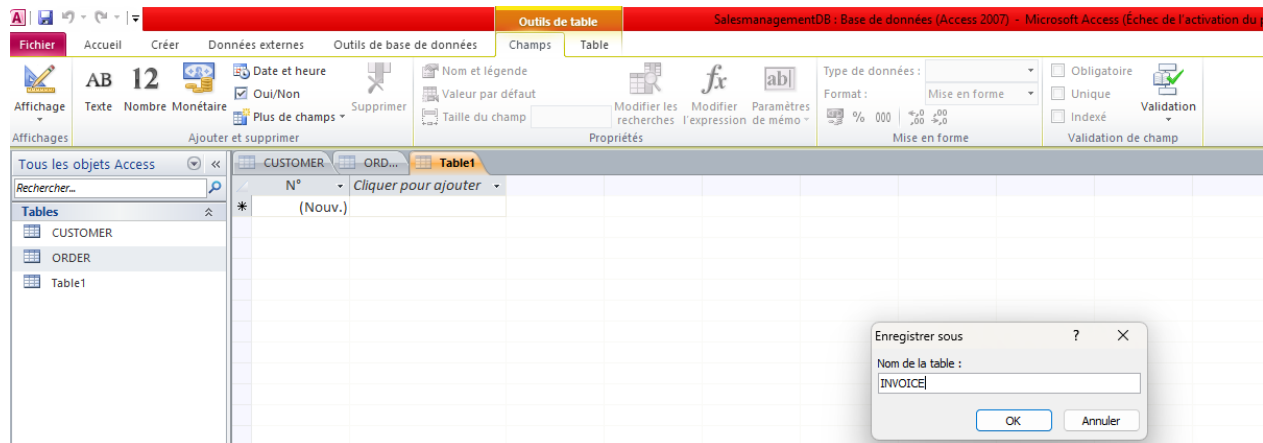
Outils de table

SalesmanagementDB : Base de données (Access 2007) - Microsoft Access (Échec de l'activation du p

Fichier Accueil Créer Données externes Outils de base de données Champs Table

Affichage
Affichages

AB Texte 12 Nombre Monétaire Date et heure Oui/Non Plus de champs Supprimer
Ajouter et supprimer

Nom et légende
Valeur par défaut
Taille du champ
Modifier les recherches Modifier l'expression Paramètres de mémo
Propriétés

Type de données :
Format : Mise en forme
% 000
Mise en forme

Obligatoire
Unique
Indexé
Validation
Validation de champ

Tous les objets Access «
Rechercher...
Tables
CUSTOMER
ORDER
Table1

CUSTOMER ORD... Table1

N° Cliquer pour ajouter
* (Nouv.)

Enregistrer sous ? X
Nom de la table :
INVOICE
OK Annuler